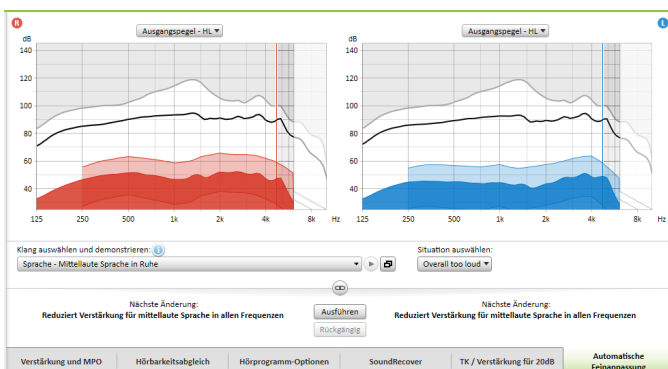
R

Ausgangspegel - HL

dB
140
120
100
80
60
40

125 250 500 1k 2k 4k 8k Hz

L

Ausgangspegel - HL

dB
140
120
100
80
60
40

125 250 500 1k 2k 4k 8k Hz

Klang auswählen und demonstrieren: i

Sprache - Mittellaute Sprache in Ruhe

Situation auswählen:

Overall too loud

Nächste Änderung:
Reduziert Verstärkung für mittellaute Sprache in allen Frequenzen

Ausführen

Rückgängig

Nächste Änderung:
Reduziert Verstärkung für mittellaute Sprache in allen Frequenzen

Verstärkung und MPO | Hörbarkeitsabgleich | Hörprogramm-Optionen | SoundRecover | TK / Verstärkung für 20dB | Automatische Feinanpassung